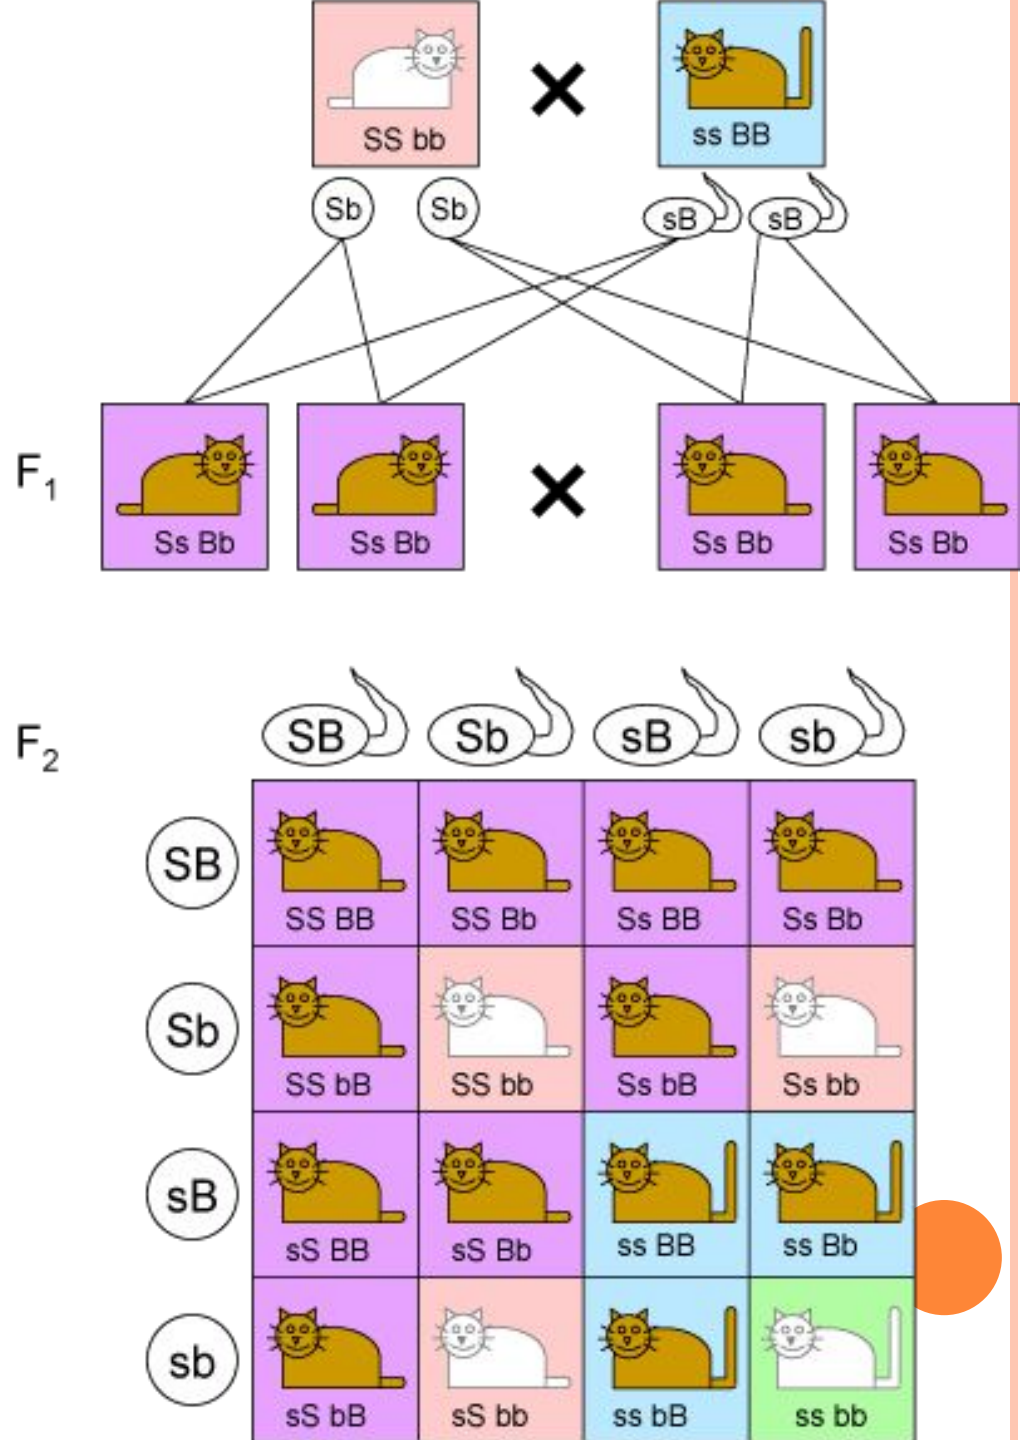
SS bb × ss BB

Sb Sb sB sB

$F_1$

Ss Bb
Ss Bb
×
Ss Bb
Ss Bb

$F_2$

| | SB | Sb | sB | sb |
|---|---|---|---|---|
| SB | SS BB | SS Bb | Ss BB | Ss Bb |
| Sb | SS bB | SS bb | Ss bB | Ss bb |
| sB | sS BB | sS Bb | ss BB | ss Bb |
| sb | sS bB | sS bb | ss bB | ss bb |